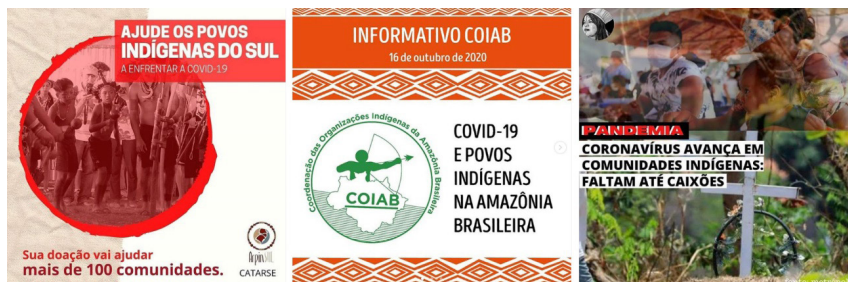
AJUDE OS POVOS INDÍGENAS DO SUL
A ENFRENTAR A COVID-19

Sua doação vai ajudar mais de 100 comunidades.

ArpinSul
CATARSE

INFORMATIVO COIAB
16 de outubro de 2020

Coordenação das Organizações Indígenas da Amazônia Brasileira
COIAB

COVID-19 E POVOS INDÍGENAS NA AMAZÔNIA BRASILEIRA

PANDEMIA
CORONAVÍRUS AVANÇA EM COMUNIDADES INDÍGENAS: FALTAM ATÉ CAIXÕES